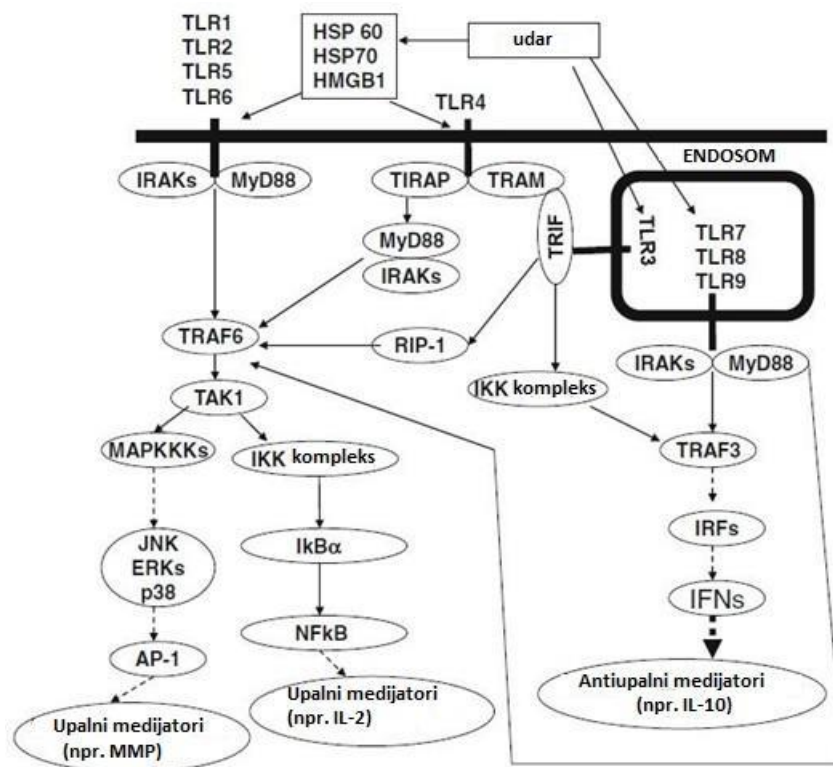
TLR1
TLR2
TLR5
TLR6

HSP 60
HSP70
HMGB1

udar

TLR4

ENDOSOM

IRAKs MyD88

TIRAP TRAM

TRIF

TLR3

TLR7
TLR8
TLR9

MyD88
IRAKs

TRAF6

RIP-1

IRAKs MyD88

IKK kompleks

TAK1

TRAF3

MAPKKKs

IKK kompleks

JNK
ERKs
p38

IkBα

IRFs

IFNs

NFkB

AP-1

Upalni medijatori
(npr. IL-2)

Antiupalni medijatori
(npr. IL-10)

Upalni medijatori
(npr. MMP)